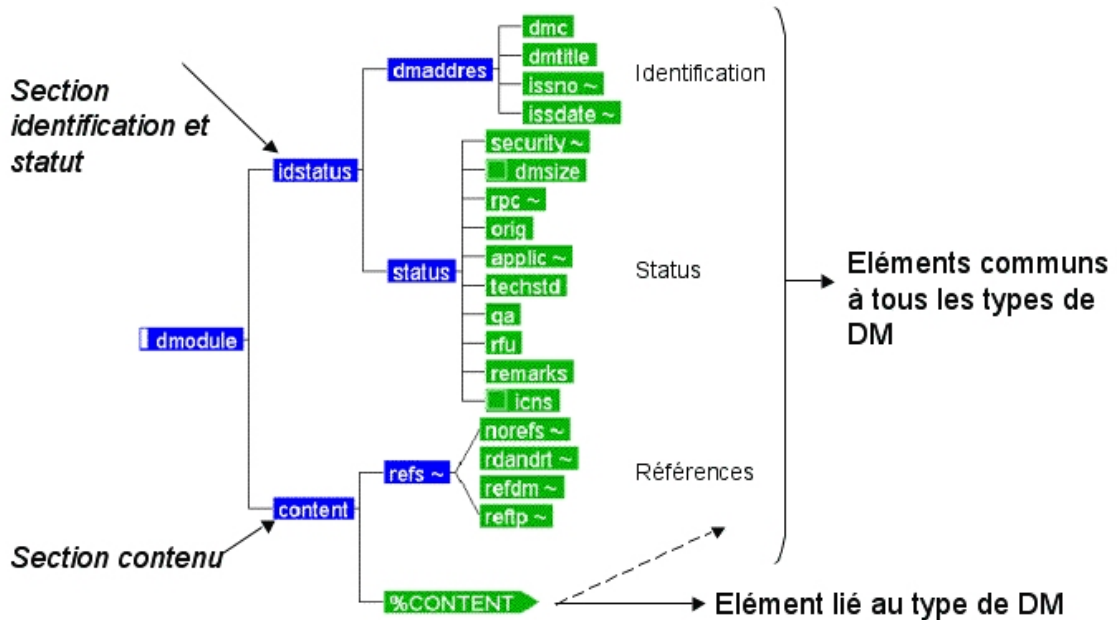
Section identification et statut

dmodule

idstatus

dmaddres

dmc
dmtitle
issno ~
issdate ~

Identification

status

security ~
dmsize
rpc ~
orig
applic ~
techstd
qa
rfu
remarks
icns

Status

Eléments communs à tous les types de DM

content

refs ~

norefs ~
rdandrt ~
refdm ~
reftp ~

Références

Section contenu

%CONTENT

Elément lié au type de DM